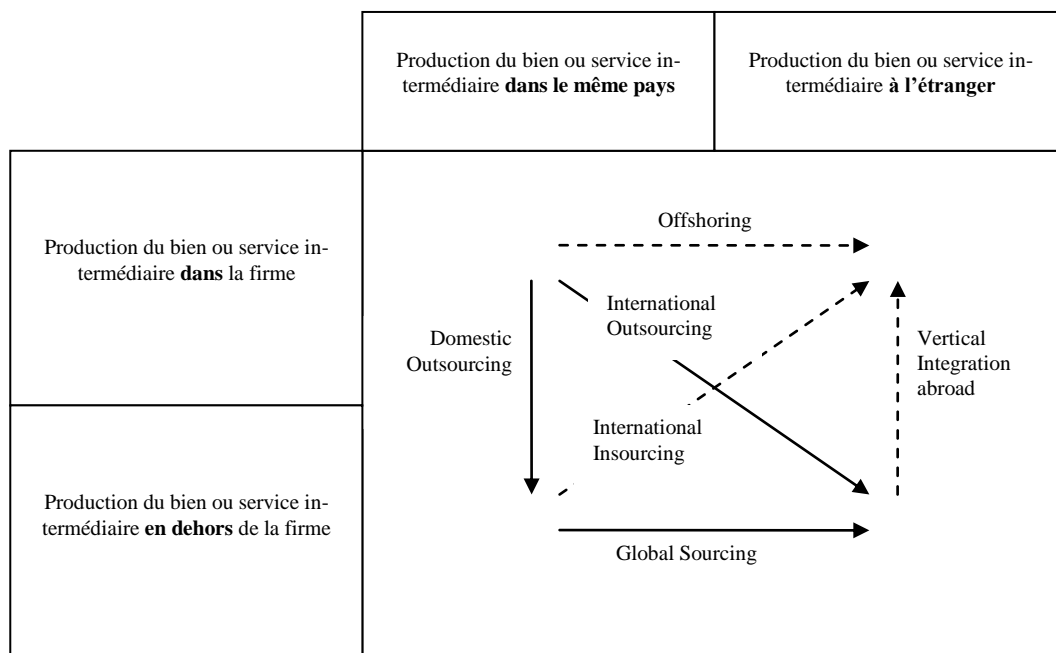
| | Production du bien ou service intermédiaire **dans le même pays** | Production du bien ou service intermédiaire **à l'étranger** |
|---|---|---|
| Production du bien ou service intermédiaire **dans** la firme | | |
| Production du bien ou service intermédiaire **en dehors** de la firme | | |

Offshoring

Domestic Outsourcing

International Outsourcing

Vertical Integration abroad

International Insourcing

Global Sourcing